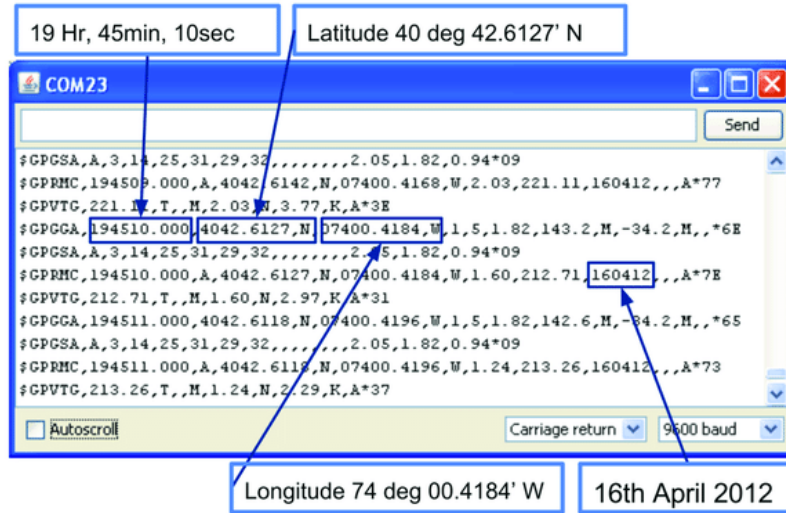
19 Hr, 45min, 10sec

Latitude 40 deg 42.6127' N

COM23

Send

$GPGSA,A,3,14,25,31,29,32,,,,,,,,2.05,1.82,0.94*09
$GPRMC,194509.000,A,4042.6142,N,07400.4168,W,2.03,221.11,160412,,,A*77
$GPVTG,221.11,T,,M,2.03,N,3.77,K,A*3E
$GPGGA,194510.000,4042.6127,N,07400.4184,W,1,5,1.82,143.2,M,-34.2,M,,*6E
$GPGSA,A,3,14,25,31,29,32,,,,,,,,2.05,1.82,0.94*09
$GPRMC,194510.000,A,4042.6127,N,07400.4184,W,1.60,212.71,160412,,,A*7E
$GPVTG,212.71,T,,M,1.60,N,2.97,K,A*31
$GPGGA,194511.000,4042.6118,N,07400.4196,W,1,5,1.82,142.6,M,-34.2,M,,*65
$GPGSA,A,3,14,25,31,29,32,,,,,,,,2.05,1.82,0.94*09
$GPRMC,194511.000,A,4042.6118,N,07400.4196,W,1.24,213.26,160412,,,A*73
$GPVTG,213.26,T,,M,1.24,N,2.29,K,A*37

Autoscroll

Carriage return

9600 baud

Longitude 74 deg 00.4184' W

16th April 2012